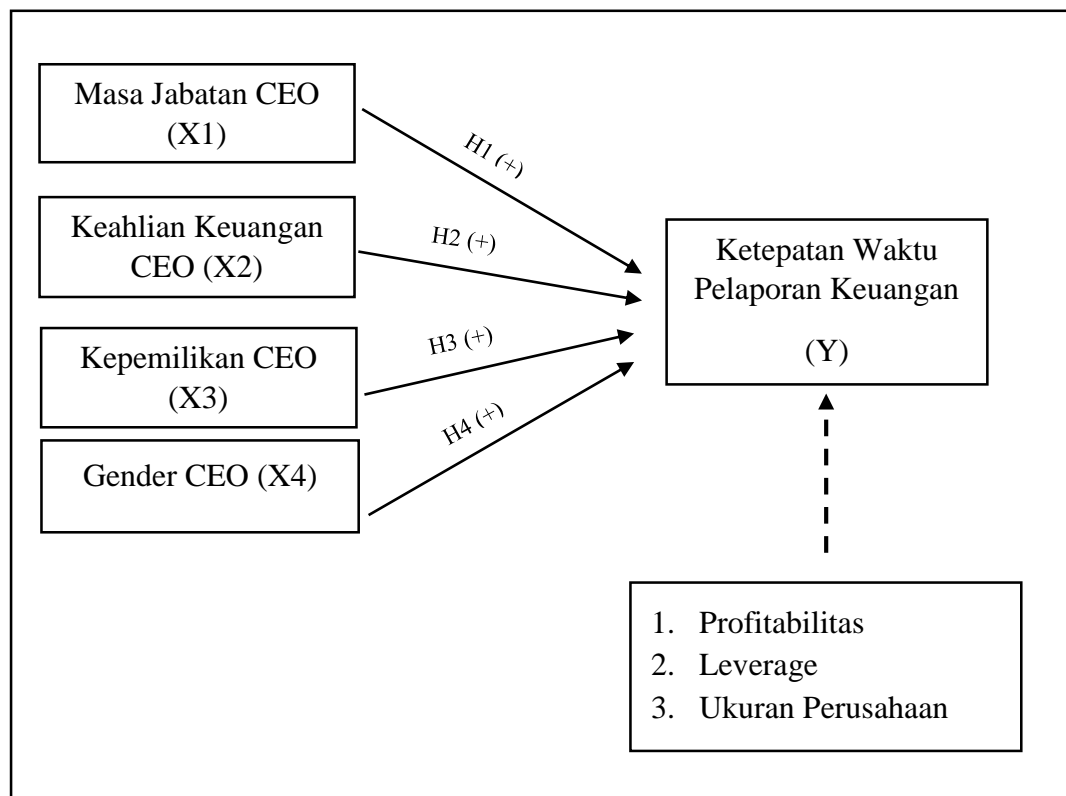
Masa Jabatan CEO (X1)

H1 (+)

Keahlian Keuangan CEO (X2)

H2 (+)

Kepemilikan CEO (X3)

H3 (+)

Gender CEO (X4)

H4 (+)

Ketepatan Waktu Pelaporan Keuangan

(Y)

1. Profitabilitas
2. Leverage
3. Ukuran Perusahaan